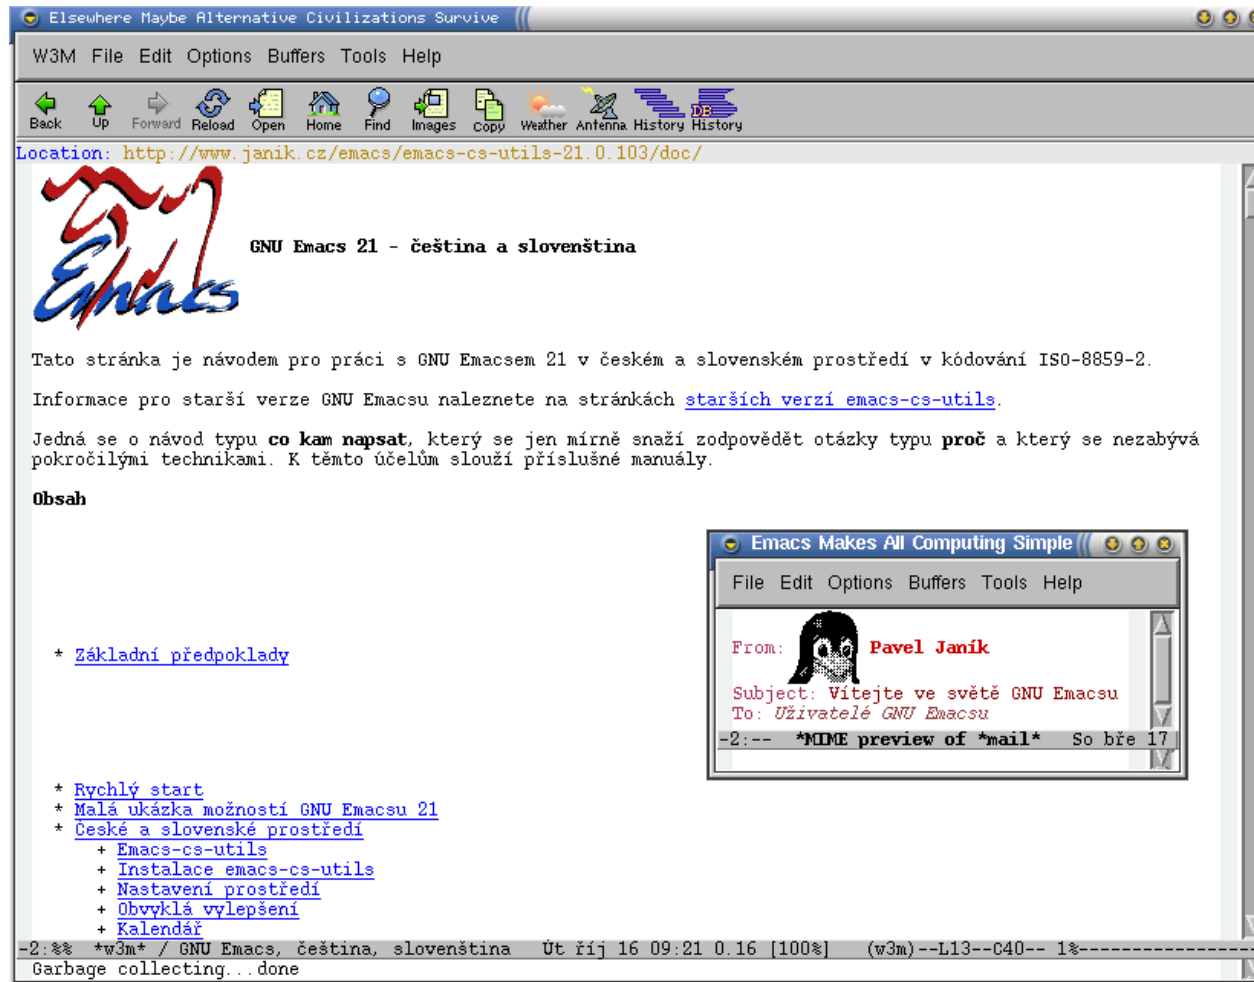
Elsewhere Maybe Alternative Civilizations Survive

W3M File Edit Options Buffers Tools Help

Back Up Forward Reload Open Home Find Images Copy Weather Antenna History DB History

Location: http://www.janik.cz/emacs/emacs-cs-utils-21.0.103/doc/

Emacs

GNU Emacs 21 - čeština a slovenština

Tato stránka je návodem pro práci s GNU Emacsem 21 v českém a slovenském prostředí v kódování ISO-8859-2.

Informace pro starší verze GNU Emacsu naleznete na stránkách starších verzí emacs-cs-utils.

Jedná se o návod typu co kam napsat, který se jen mírně snaží zodpovědět otázky typu proč a který se nezabývá pokročilými technikami. K těmto účelům slouží příslušné manuály.

Obsah

Emacs Makes All Computing Simple

File Edit Options Buffers Tools Help

From: Pavel Janík

Subject: Vítejte ve světě GNU Emacsu
To: Uživatelé GNU Emacsu

-2:-- *MIME preview of *mail* So bře 17

* Základní předpoklady

* Rychlý start
* Malá ukázka možností GNU Emacsu 21
* České a slovenské prostředí
+ Emacs-cs-utils
+ Instalace emacs-cs-utils
+ Nastavení prostředí
+ Obvyklá vylepšení
+ Kalendář

-2:%% *w3m* / GNU Emacs, čeština, slovenština Út říj 16 09:21 0.16 [100%] (w3m)--L13--C40-- 1%----------------
Garbage collecting...done